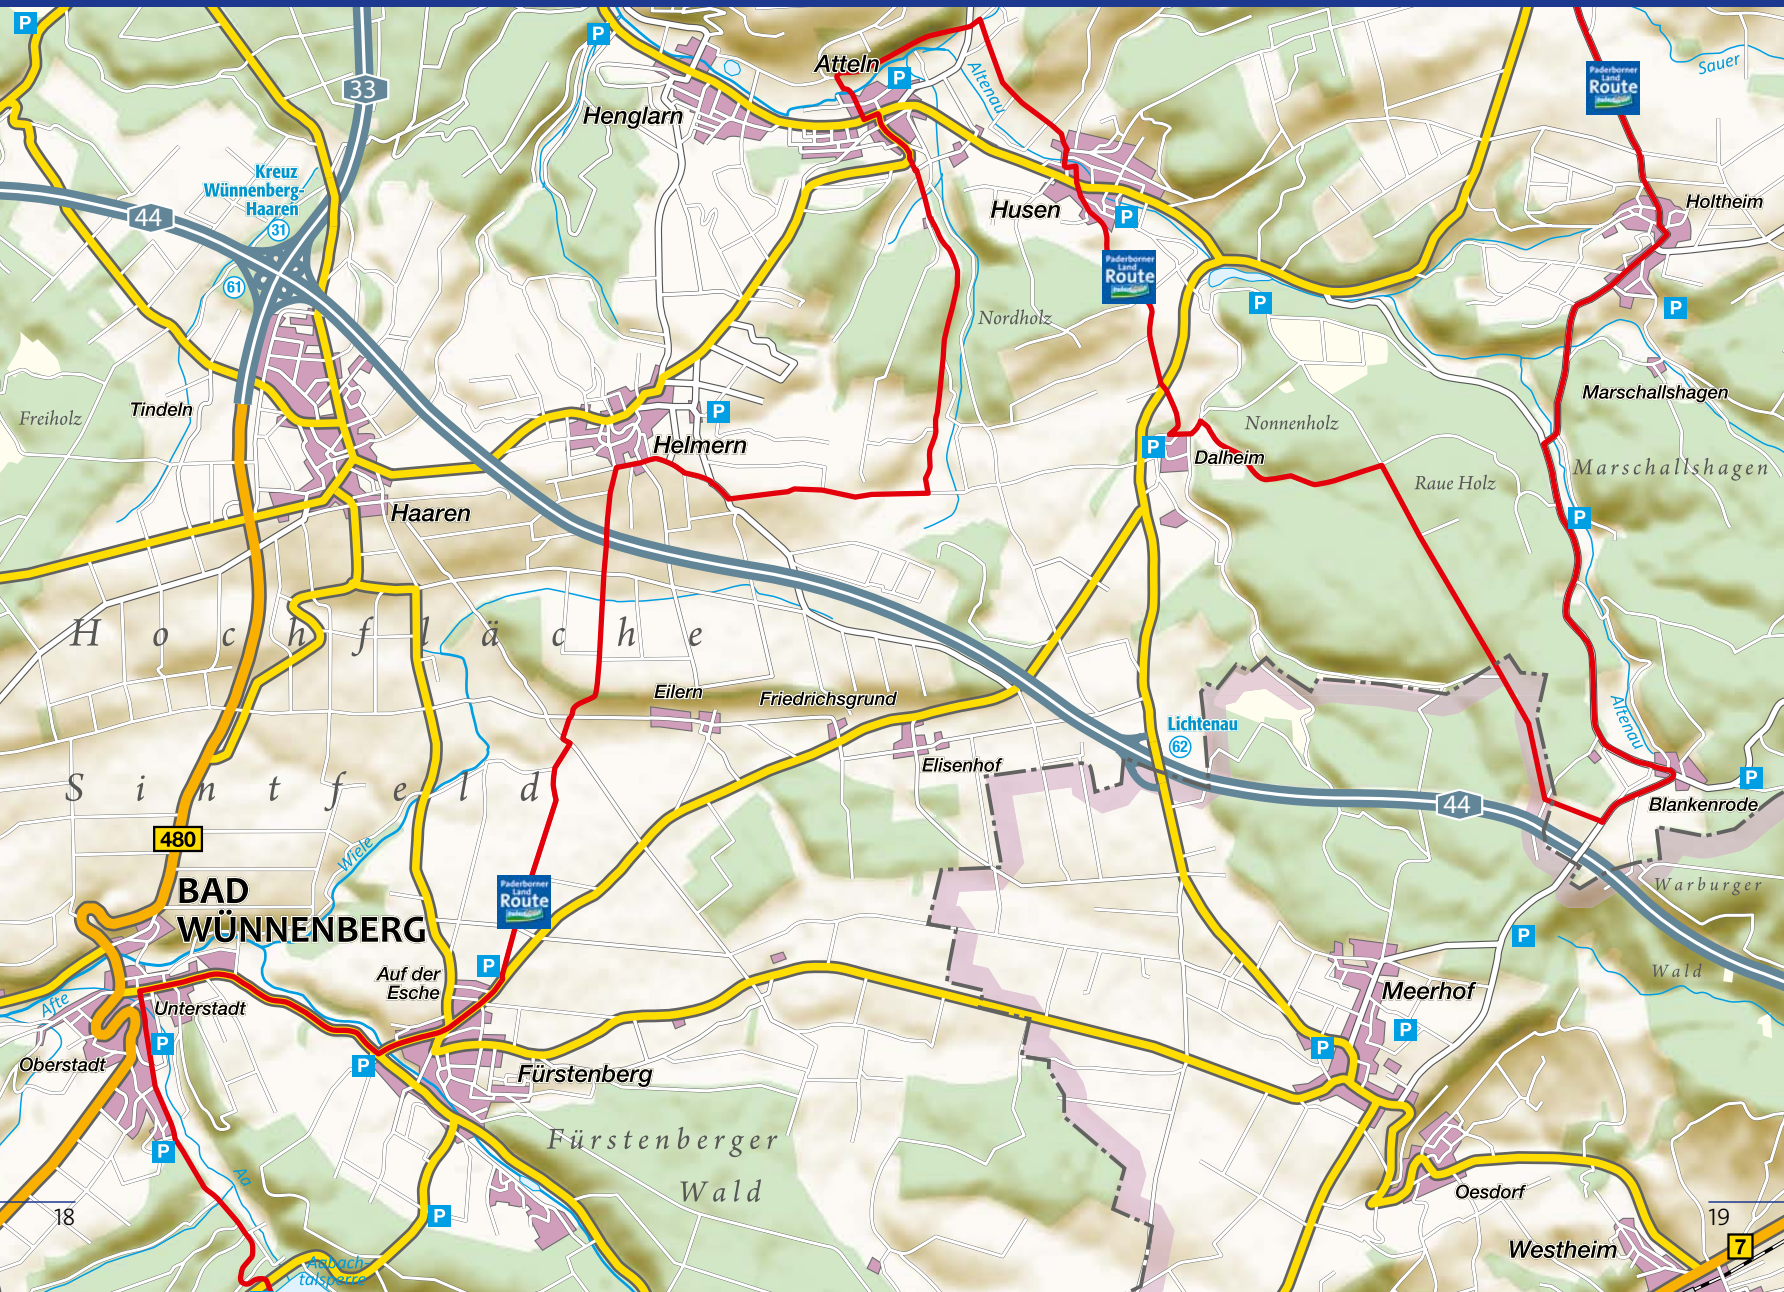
P
33
Atteln
P
Altenau
Sauer
Paderborner Land Route
Henglarn
Kreuz Wünnenberg-Haaren
31
44
Husen
P
Holtheim
Paderborner Land Route
61
P
P
Nordholz
Marschallshagen
Freiholz
Tindeln
P
Helmern
Nonnenholz
P
Dalheim
Raue Holz
Marschallshagen
Haaren
P
H o c h f l ä c h e
Eilern
Friedrichsgrund
Lichtenau
62
Altenau
Elisenhof
S i n t f e l d
P
44
Blankenrode
480
Wiele
Warburger
BAD WÜNNENBERG
Paderborner Land Route
P
Wald
Auf der Esche
P
Afte
Unterstadt
Meerhof
P
P
P
Oberstadt
Fürstenberg
Fürstenberger Wald
P
Aa
Oesdorf
18
P
19
Aabachtalsperre
Westheim
7